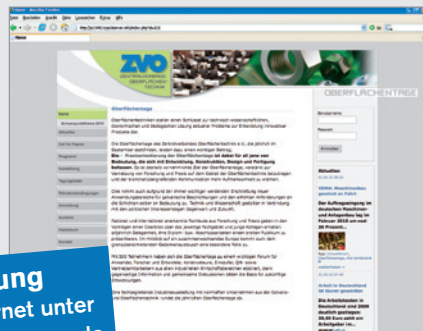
ZVO

OBERFLÄCHENTAGE

Oberflächentage

Aktuelles

VDMA: Maschinenbau gewinnt an Fahrt

Der Auftragseingang im deutschen Maschinen- und Anlagenbau lag im Februar 2010 um real 29 Prozent...

Arbeit in Deutschland

Die Arbeitskosten in Deutschland sind 2009 deutlich gestiegen: 30,90 Euro zahlt ein Arbeitgeber im...

ung
net unter